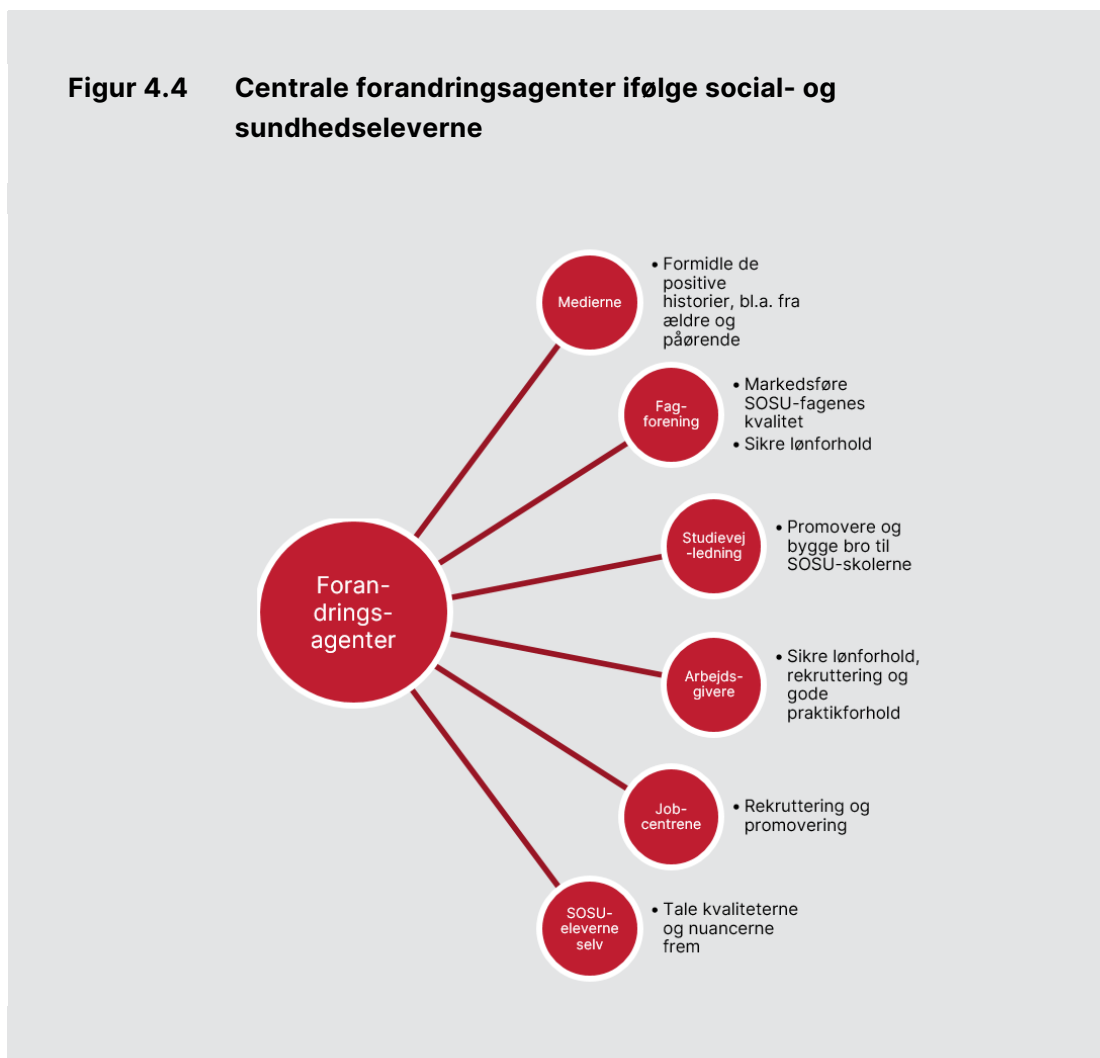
Figur 4.4 Centrale forandringsagenter ifølge social- og sundhedseleverne

Forandringsagenter

Medierne
• Formidle de positive historier, bl.a. fra ældre og pårørende

Fagforening
• Markedsføre SOSU-fagenes kvalitet
• Sikre lønforhold

Studievej-ledning
• Promovere og bygge bro til SOSU-skolerne

Arbejdsgivere
• Sikre lønforhold, rekruttering og gode praktikforhold

Jobcentrene
• Rekruttering og promovering

SOSU-eleverne selv
• Tale kvaliteterne og nuancerne frem